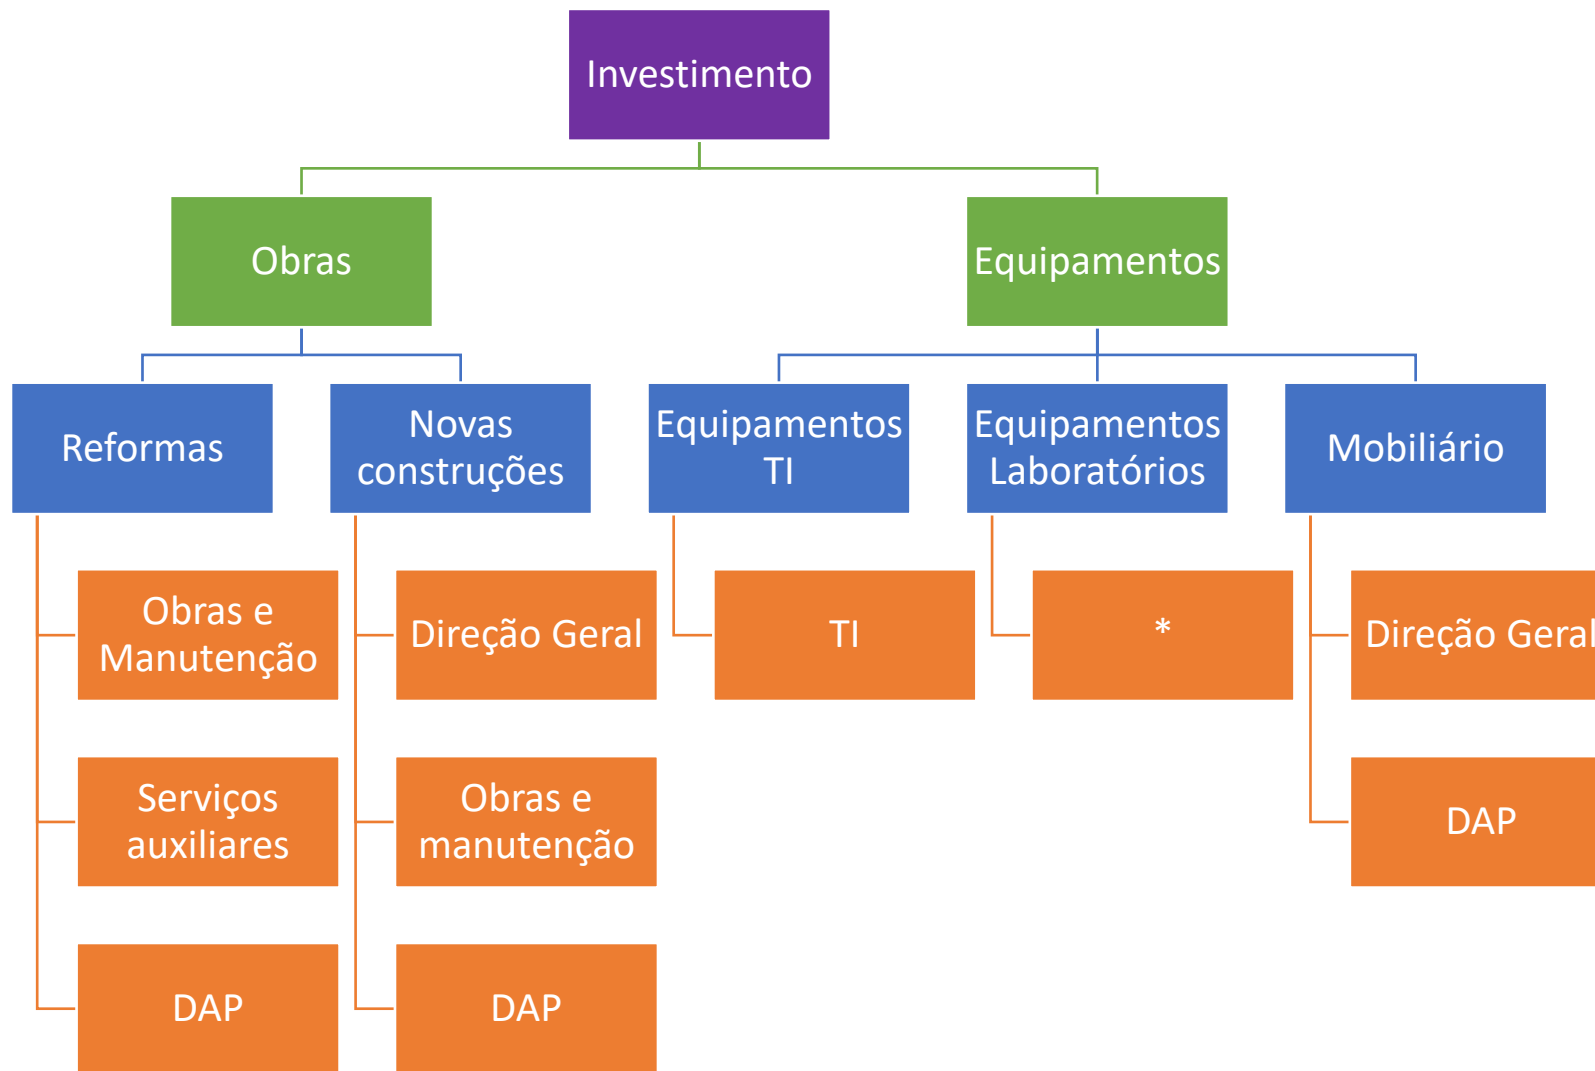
Investimento

Obras

Equipamentos

Reformas

Obras e Manutenção

Serviços auxiliares

DAP

Novas construções

Direção Geral

Obras e manutenção

DAP

Equipamentos TI

TI

Equipamentos Laboratórios

*

Mobiliário

Direção Geral

DAP